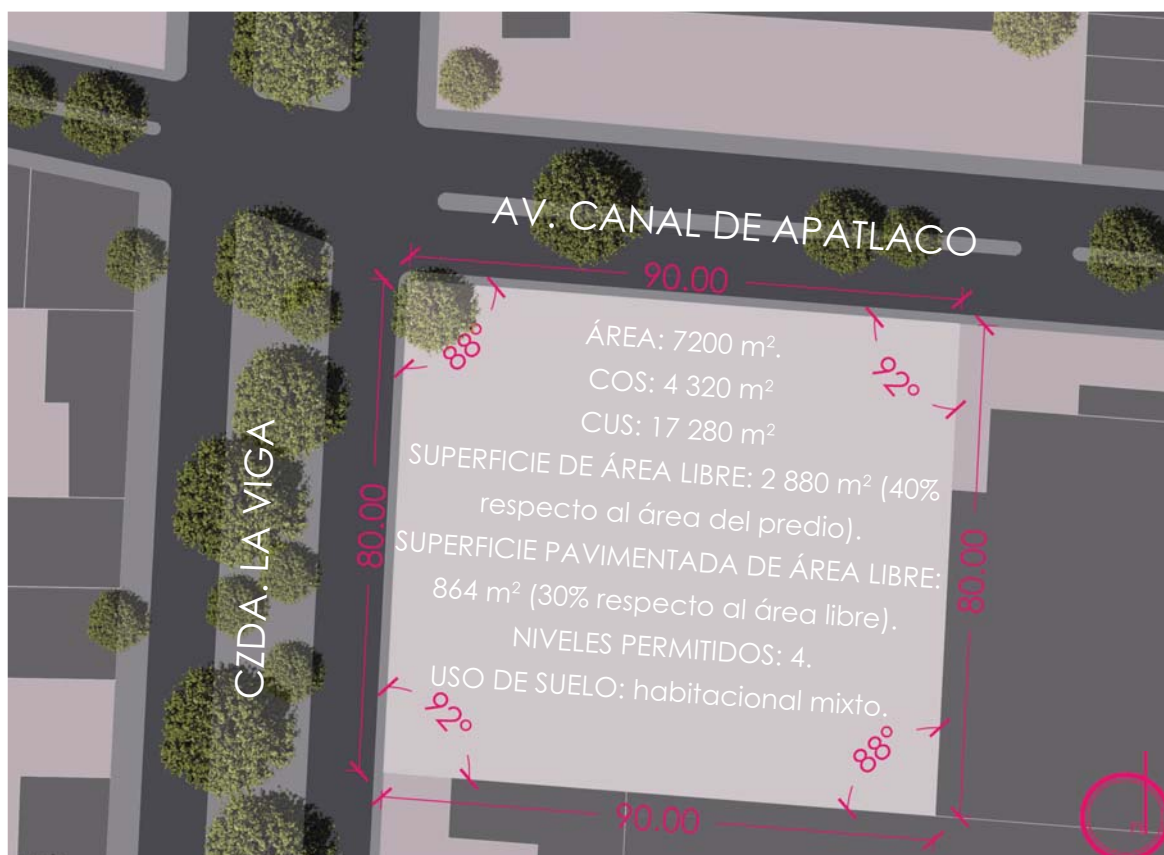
AV. CANAL DE APATLACO

90.00

88°

92°

ÁREA: 7200 m².
COS: 4 320 m²
CUS: 17 280 m²
SUPERFICIE DE ÁREA LIBRE: 2 880 m² (40% respecto al área del predio).
SUPERFICIE PAVIMENTADA DE ÁREA LIBRE: 864 m² (30% respecto al área libre).
NIVELES PERMITIDOS: 4.
USO DE SUELO: habitacional mixto.

CZDA. LA VIGA

80.00

80.00

92°

88°

90.00

N